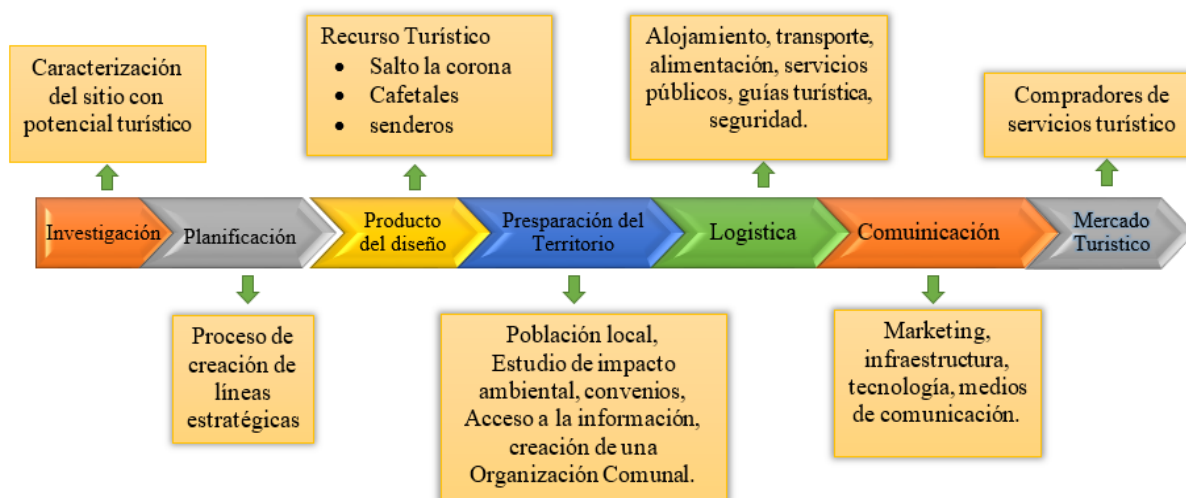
Caracterización del sitio con potencial turístico

Recurso Turístico
- Salto la corona
- Cafetales
- senderos

Alojamiento, transporte, alimentación, servicios públicos, guías turística, seguridad.

Compradores de servicios turístico

Investigación

Planificación

Producto del diseño

Presparación del Territorio

Logistica

Comuinicación

Mercado Turistico

Proceso de creación de líneas estratégicas

Población local, Estudio de impacto ambiental, convenios, Acceso a la información, creación de una Organización Comunal.

Marketing, infraestructura, tecnología, medios de comunicación.